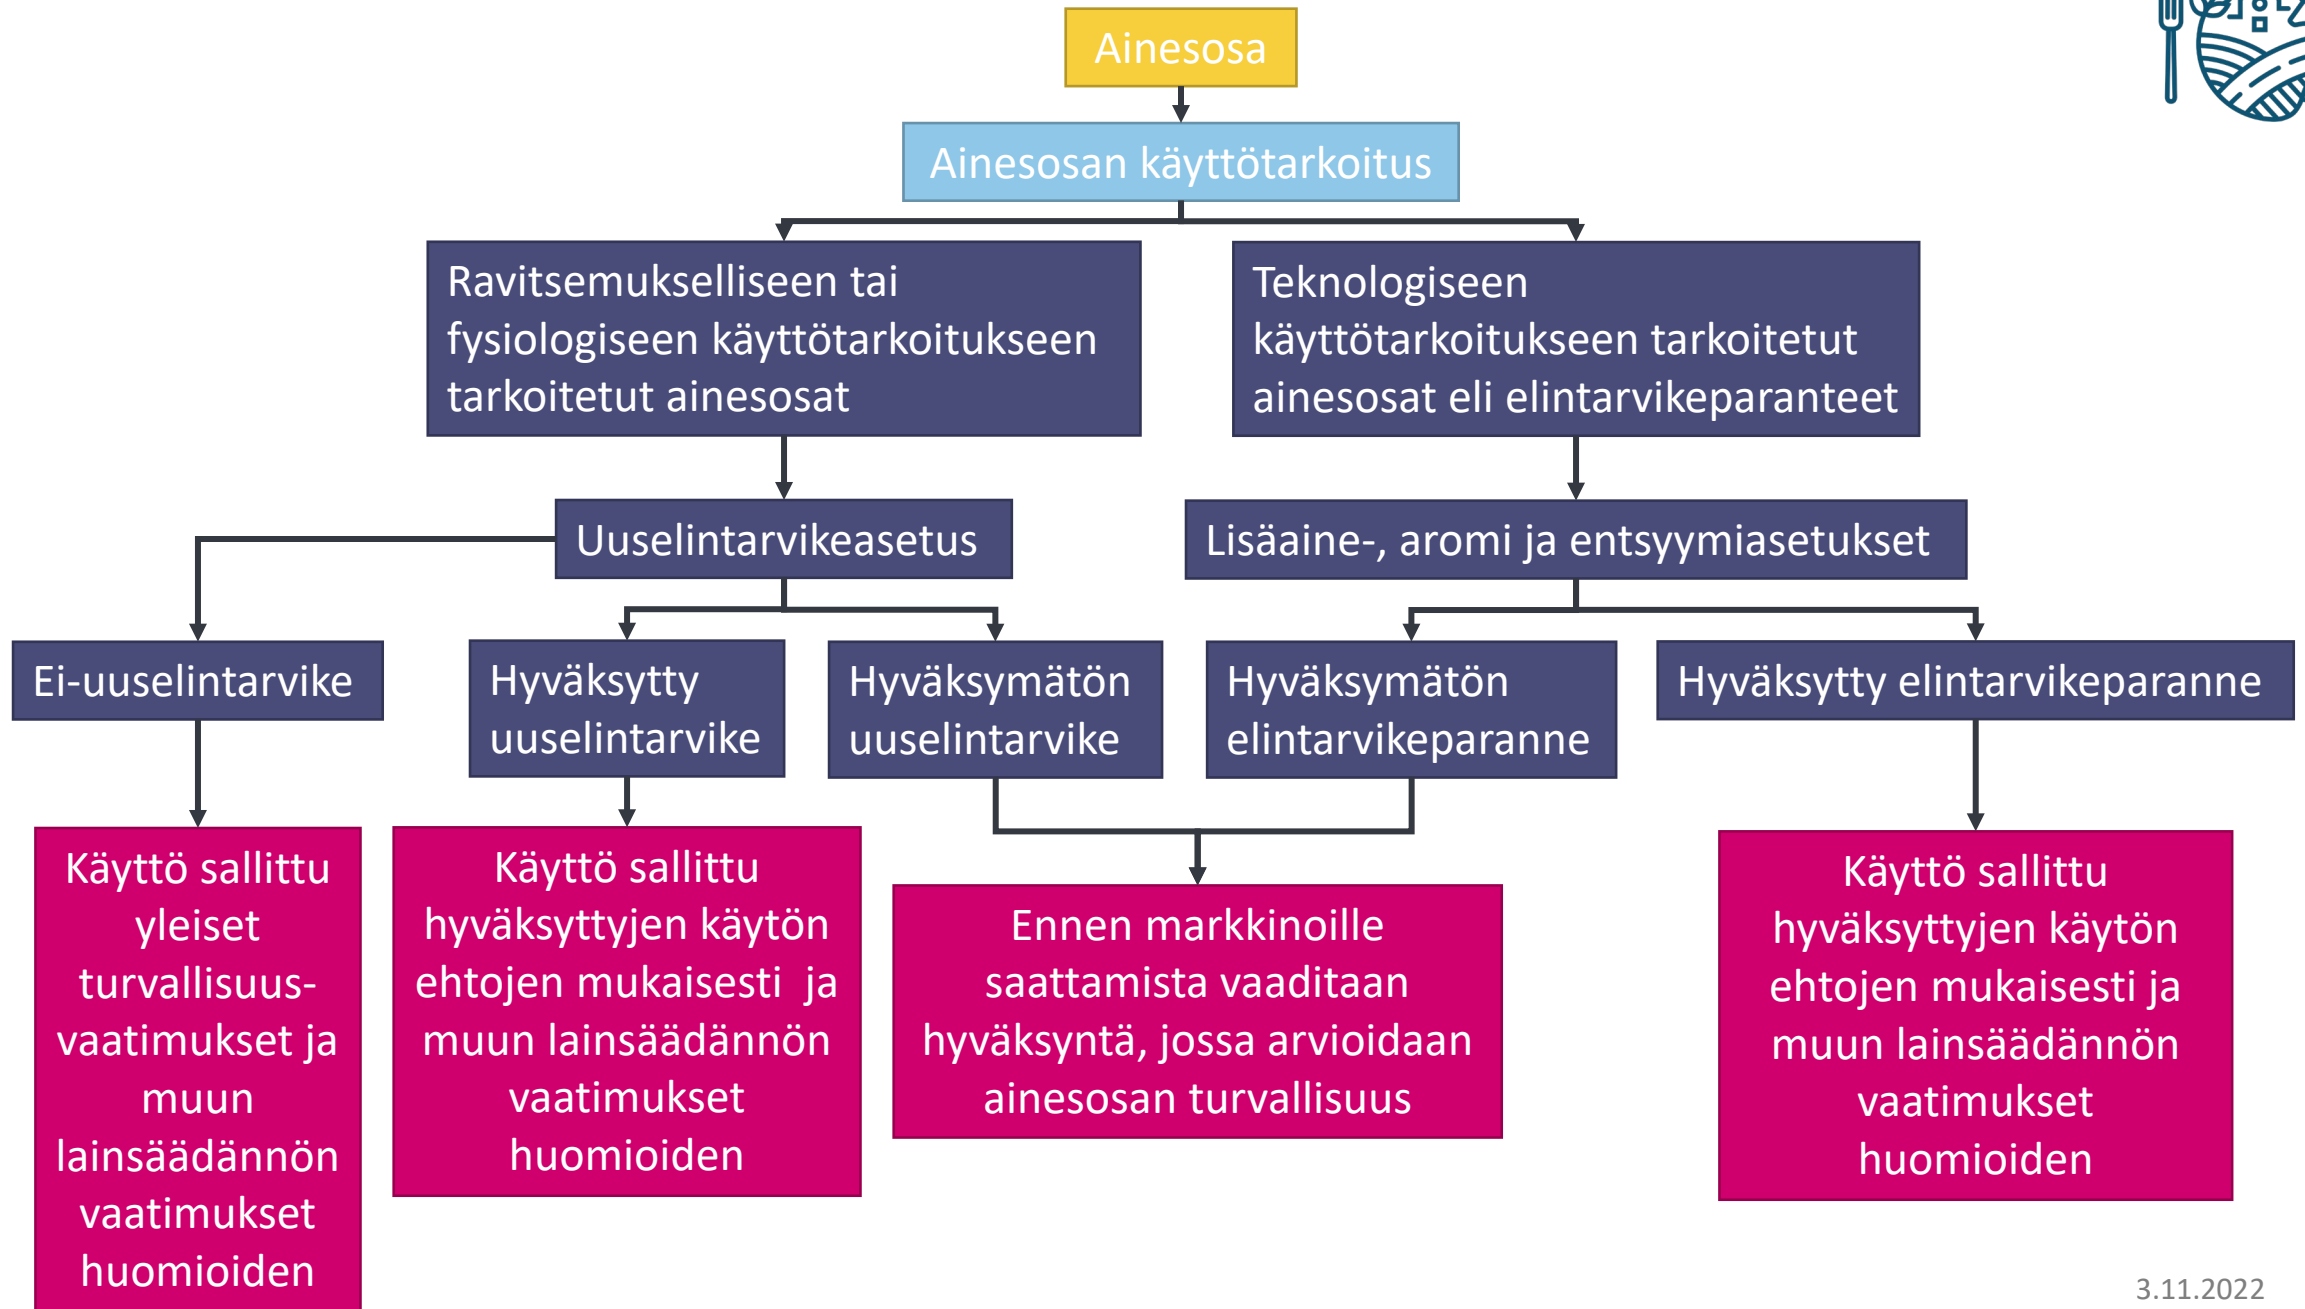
Ainesosa

Ainesosan käyttötarkoitus

Ravitsemukselliseen tai fysiologiseen käyttötarkoitukseen tarkoitetut ainesosat

Teknologiseen käyttötarkoitukseen tarkoitetut ainesosat eli elintarvikeparanteet

Uuselintarvikeasetus

Lisäaine-, aromi ja entsyymiasetukset

Ei-uuselintarvike

Hyväksytty uuselintarvike

Hyväksymätön uuselintarvike

Hyväksymätön elintarvikeparanne

Hyväksytty elintarvikeparanne

Käyttö sallittu yleiset turvallisuus-vaatimukset ja muun lainsäädännön vaatimukset huomioiden

Käyttö sallittu hyväksyttyjen käytön ehtojen mukaisesti ja muun lainsäädännön vaatimukset huomioiden

Ennen markkinoille saattamista vaaditaan hyväksyntä, jossa arvioidaan ainesosan turvallisuus

Käyttö sallittu hyväksyttyjen käytön ehtojen mukaisesti ja muun lainsäädännön vaatimukset huomioiden

3.11.2022